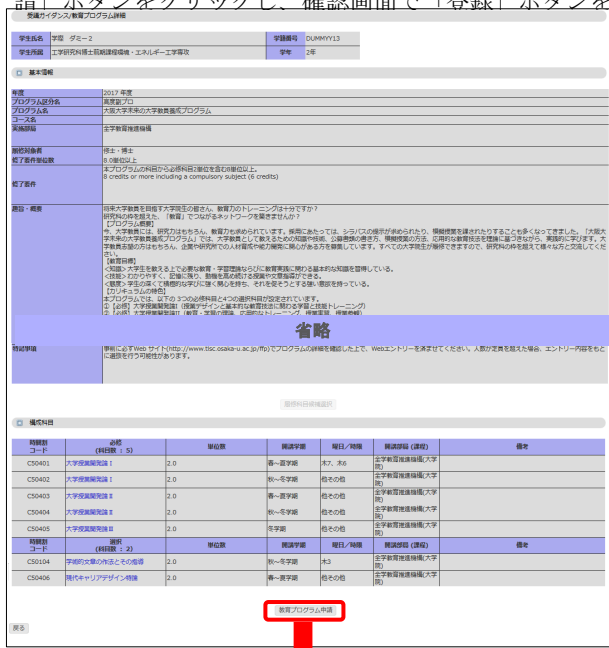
請」ボタンをクリックし、確認画面で「登録」ボタンを

受講ガイダンス/教育プログラム詳細

| 学生氏名 | 学生　ダミー2 | 学籍番号 | DUMMY13 |
|---|---|---|---|
| 学生所属 | 工学研究科博士前期課程・エネルギー工学専攻 | 学年 | 2年 |

基本情報

| 年度 | 2017 年度 |
|---|---|
| プログラム区分名 | 高度副プロ |
| プログラム名 | 大阪大学未来の大学教員養成プログラム |
| コース名 | |
| 実施部局 | 全学教育推進機構 |
| 履修対象者 | 修士・博士 |
| 修了要件単位数 | 8.0単位以上 |
| 修了要件 | 本プログラムの科目から必修科目2単位を含め8単位以上。 8 credits or more including a compulsory subject (6 credits) |
| 趣旨・概要 | 将来大学教員を目指す大学院生の皆さん、教育力のトレーニングは十分ですか？ 研究科の枠を越えた、「教育」でつながるネットワークを築きませんか？ 【プログラム概要】 今、大学教員には、研究力はもちろん、教育力も求められています。採用にあたっては、シラバスの提示が求められたり、模擬授業を課されたりすることも多くなってきました。「大阪大学未来の大学教員養成プログラム」では、大学教員として教えるための知識や技術、公開授業の書き方、模擬授業の方法、応用的な教育技法を理論に基づきながら、実践的に学びます。大学教員を志す方はもちろん、企業や研究所での人材育成や能力開発に関心がある方を歓迎します。すべての大学院生が履修できますので、研究科の枠を越えて様々な方と交流してください。 【教育目標】 ＜知識＞大学生を教える上で必要な教育・学習理論ならびに教育実践に関わる基本的な知識を習得している。 ＜技能＞わかりやすく、記憶に残り、動機を高める授業や文章指導ができる。 ＜態度＞学生の深くて積極的な学びに強く関心を持ち、それを促そうとする強い意欲を持っている。 【カリキュラムの特色】 本プログラムでは、以下の3つの必修科目と4つの選択科目が設定されています。 |
| 特記事項 | 事前に必ずWeb サイト(http://www.tlsc.osaka-u.ac.jp/ffp)でプログラムの詳細を確認した上で、Webエントリーを済ませてください。人数が定員を超えた場合、エントリー内容をもとに選抜を行う可能性があります。 |

省略

履修科目候補選択

構成科目

| 時間割コード | 必修（科目数：5） | 単位数 | 開講学期 | 曜日／時限 | 開講部局（課程） | 備考 |
|---|---|---|---|---|---|---|
| C50401 | 大学授業開発論 I | 2.0 | 春～夏学期 | 木7、木8 | 全学教育推進機構(大学院) | |
| C50402 | 大学授業開発論 I | 2.0 | 秋～冬学期 | 他その他 | 全学教育推進機構(大学院) | |
| C50403 | 大学授業開発論 II | 2.0 | 春～夏学期 | 他その他 | 全学教育推進機構(大学院) | |
| C50404 | 大学授業開発論 II | 2.0 | 秋～冬学期 | 他その他 | 全学教育推進機構(大学院) | |
| C50405 | 大学授業開発論 III | 2.0 | 冬学期 | 他その他 | 全学教育推進機構(大学院) | |
| 時間割コード | 選択（科目数：2） | 単位数 | 開講学期 | 曜日／時限 | 開講部局（課程） | 備考 |
| C50104 | 学術的文章の作法とその指導 | 2.0 | 秋～冬学期 | 木3 | 全学教育推進機構(大学院) | |
| C50406 | 現代キャリアデザイン特論 | 2.0 | 春～夏学期 | 他その他 | 全学教育推進機構(大学院) | |

教育プログラム申請

戻る